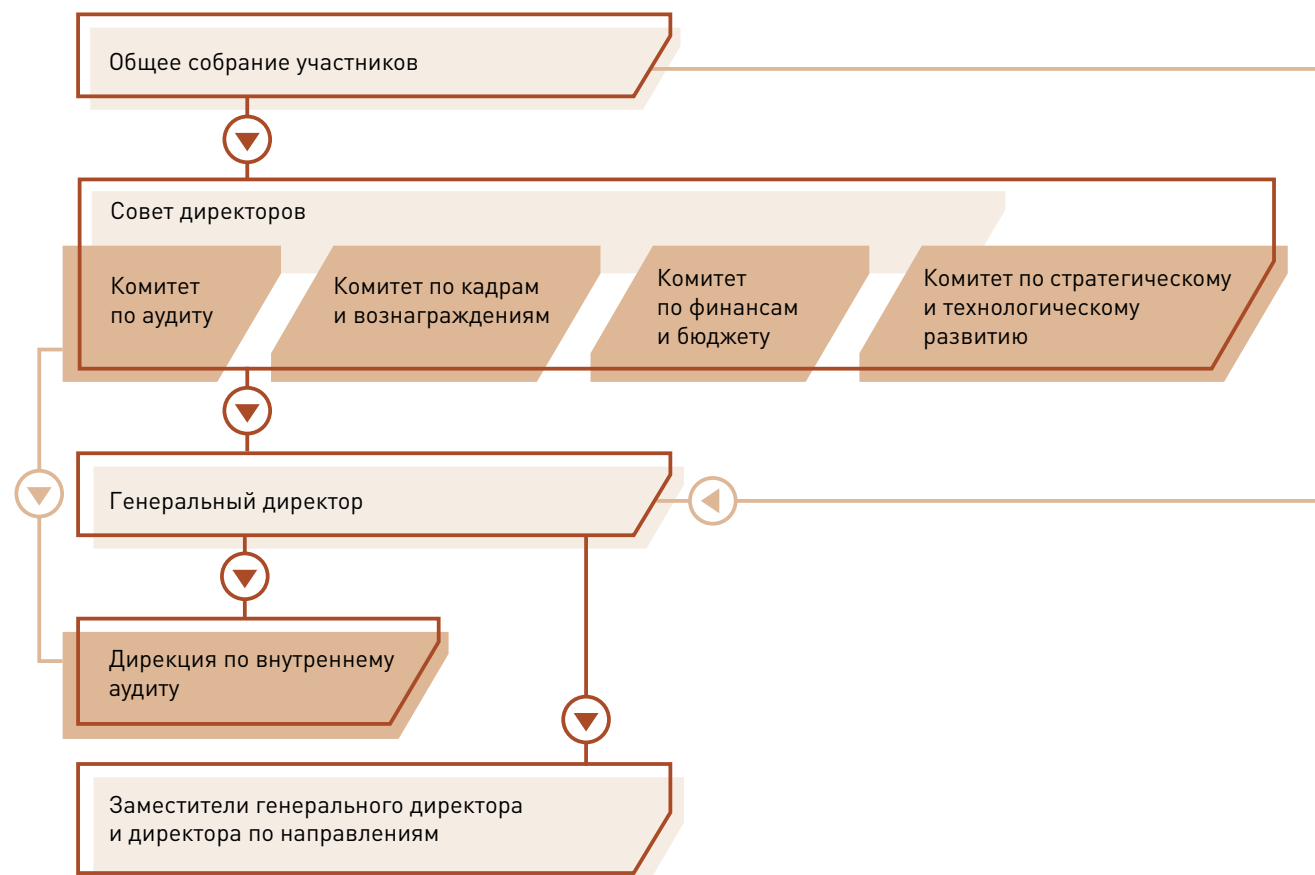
Общее собрание участников

Совет директоров

Комитет по аудиту

Комитет по кадрам и вознаграждениям

Комитет по финансам и бюджету

Комитет по стратегическому и технологическому развитию

Генеральный директор

Дирекция по внутреннему аудиту

Заместители генерального директора и директора по направлениям